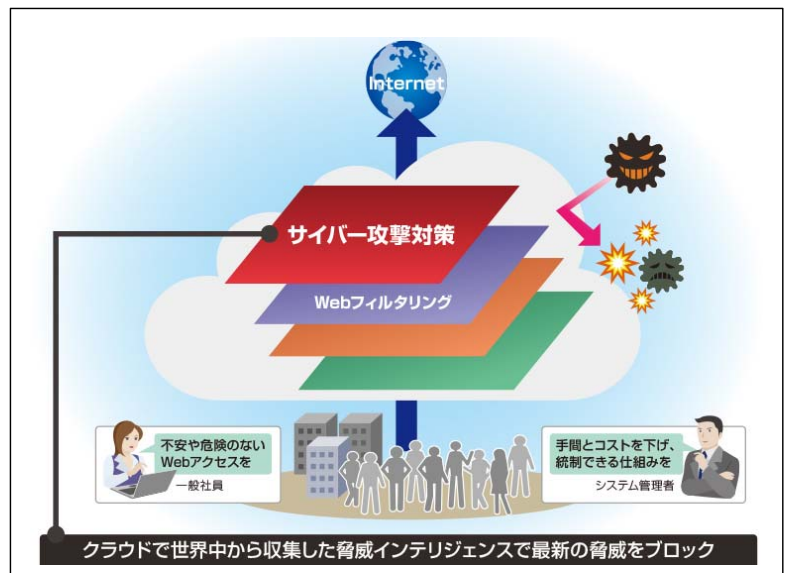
Internet

サイバー攻撃対策

Webフィルタリング

不安や危険のないWebアクセスを

一般社員

手間とコストを下げ、統制できる仕組みを

システム管理者

クラウドで世界中から収集した脅威インテリジェンスで最新の脅威をブロック